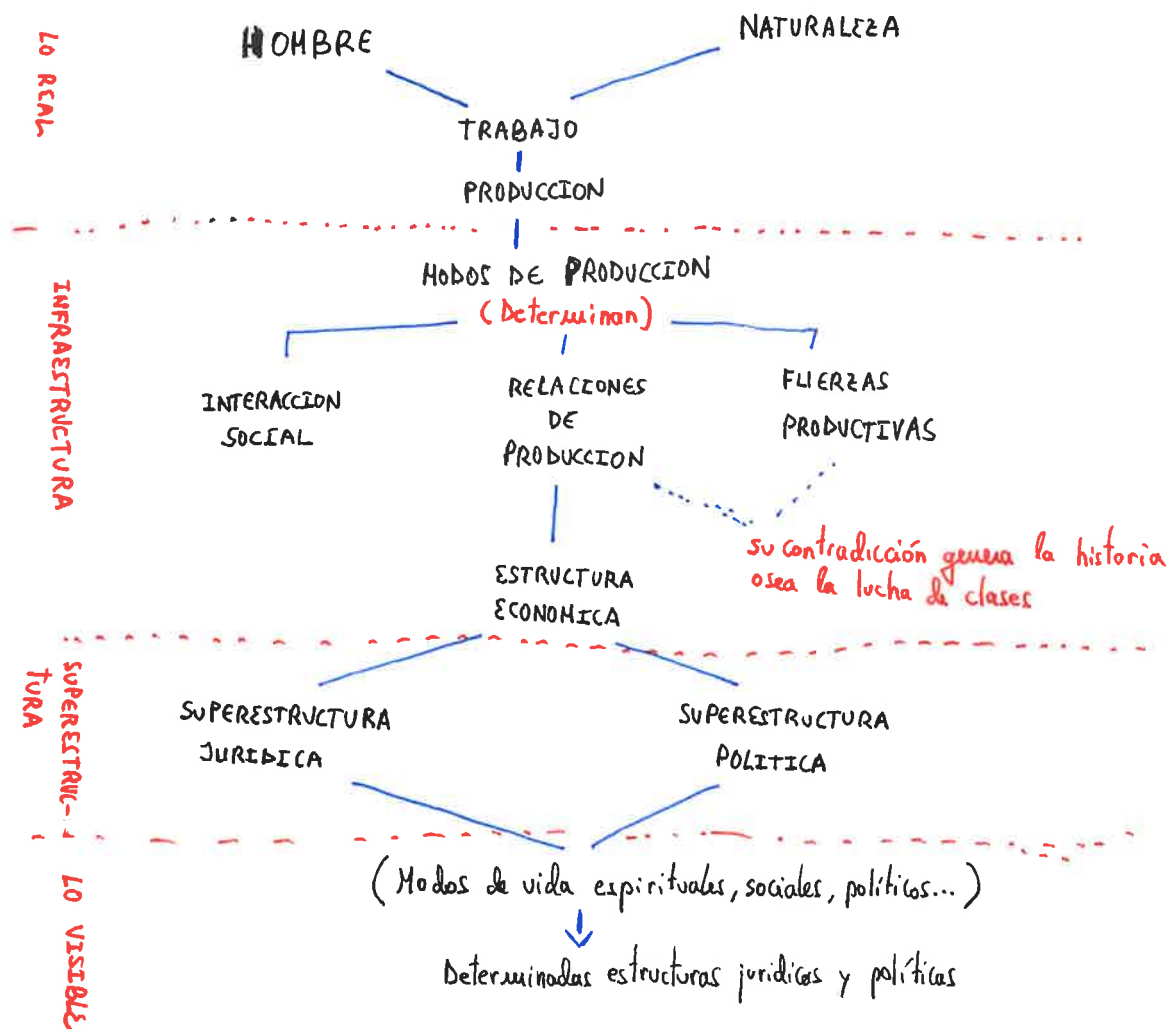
LO REAL

HOMBRE

NATURALEZA

TRABAJO

PRODUCCION

INFRAESTRUCTURA

MODOS DE PRODUCCION

(Determinan)

INTERACCION SOCIAL

RELACIONES DE PRODUCCION

FUERZAS PRODUCTIVAS

su contradicción genera la historia osea la lucha de clases

ESTRUCTURA ECONOMICA

SUPERESTRUCTURA

SUPERESTRUCTURA JURIDICA

SUPERESTRUCTURA POLITICA

LO VISIBLE

(Modos de vida espirituales, sociales, políticos...)

Determinadas estructuras jurídicas y políticas